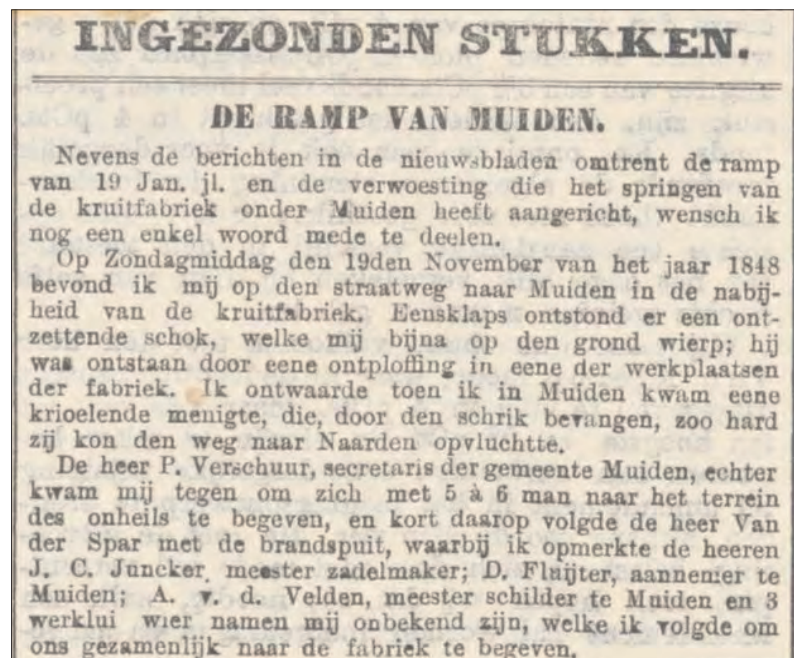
INGEZONDEN STUKKEN.

DE RAMP VAN MUIDEN.

Nevens de berichten in de nieuwsbladen omtrent de ramp van 19 Jan. jl. en de verwoesting die het springen van de kruitfabriek onder Muiden heeft aangericht, wensch ik nog een enkel woord mede te deelen.

Op Zondagmiddag den 19den November van het jaar 1848 bevond ik mij op den straatweg naar Muiden in de nabijheid van de kruitfabriek. Eensklaps ontstond er een ontzettende schok, welke mij bijna op den grond wierp; hij was ontstaan door eene ontploffing in eene der werkplaatsen der fabriek. Ik ontwaarde toen ik in Muiden kwam eene krioelende menigte, die, door den schrik bevangen, zoo hard zij kon den weg naar Naarden opvluchtte.

De heer P. Verschuur, secretaris der gemeente Muiden, echter kwam mij tegen om zich met 5 à 6 man naar het terrein des onheils te begeven, en kort daarop volgde de heer Van der Spar met de brandspuit, waarbij ik opmerkte de heeren J. C. Juncker, meester zadelmaker; D. Flaijter, aannemer te Muiden; A. v. d. Velden, meester schilder te Muiden en 3 werklui wier namen mij onbekend zijn, welke ik volgde om ons gezamenlijk naar de fabriek te begeven.